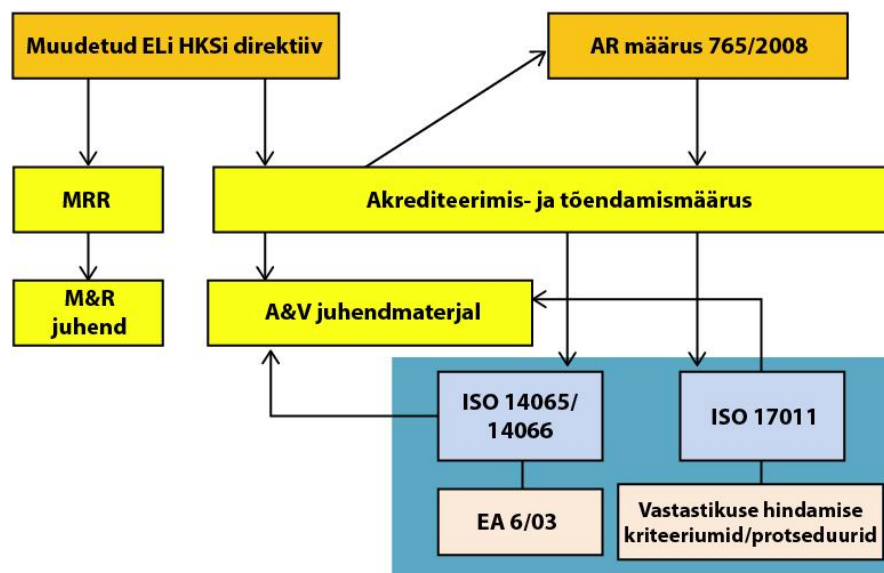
Muudetud ELi HKSi direktiiv

AR määrus 765/2008

MRR

Akrediteerimis- ja tõendamismäärus

M&R juhend

A&V juhendmaterjal

ISO 14065/ 14066

ISO 17011

EA 6/03

Vastastikuse hindamise kriteeriumid/protseduurid